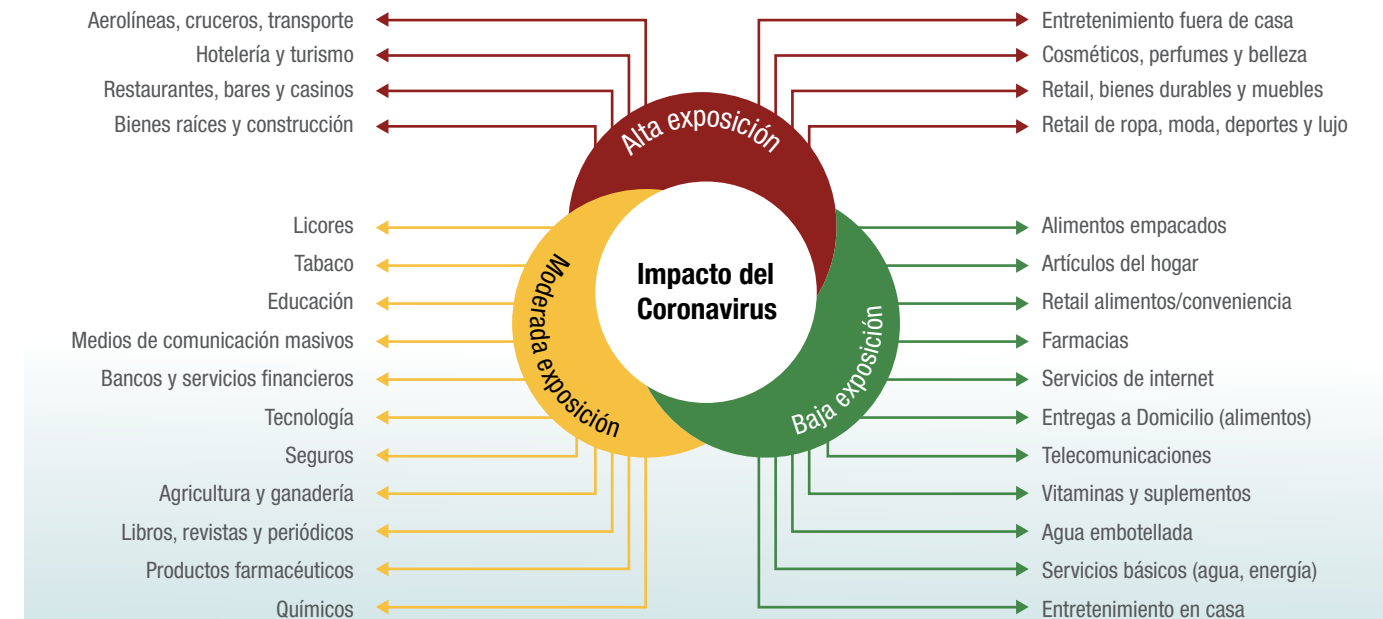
Aerolíneas, cruceros, transporte
Hotelería y turismo
Restaurantes, bares y casinos
Bienes raíces y construcción

Entretenimiento fuera de casa
Cosméticos, perfumes y belleza
Retail, bienes durables y muebles
Retail de ropa, moda, deportes y lujo

Alta exposición

Impacto del Coronavirus

Moderada exposición

Baja exposición

Licores
Tabaco
Educación
Medios de comunicación masivos
Bancos y servicios financieros
Tecnología
Seguros
Agricultura y ganadería
Libros, revistas y periódicos
Productos farmacéuticos
Químicos

Alimentos empacados
Artículos del hogar
Retail alimentos/conveniencia
Farmacias
Servicios de internet
Entregas a Domicilio (alimentos)
Telecomunicaciones
Vitaminas y suplementos
Agua embotellada
Servicios básicos (agua, energía)
Entretenimiento en casa